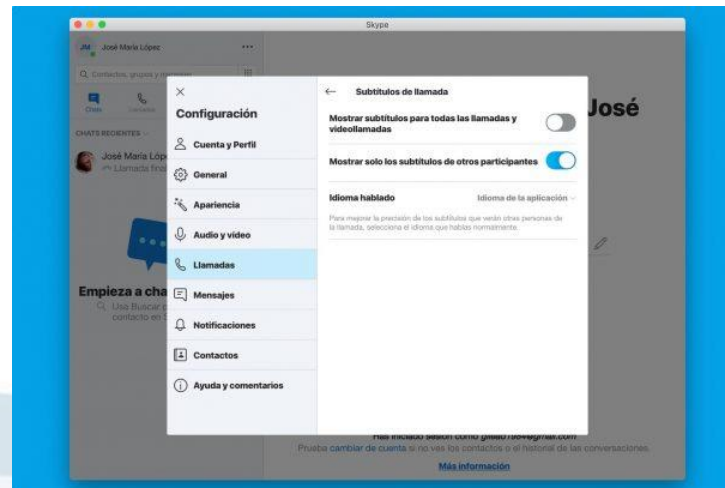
Skype

JM José María López

Q Contactos, grupos y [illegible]

Chats

CHATS RECIENTES

José María López
Llamada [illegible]

Empieza a cha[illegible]
Usa Buscar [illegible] contacto en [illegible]

José

Has iniciado sesión como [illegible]@gmail.com
Prueba cambiar de cuenta si no ves los contactos o el historial de las conversaciones.
Más información

×
Configuración
Cuenta y Perfil
General
Apariencia
Audio y vídeo
Llamadas
Mensajes
Notificaciones
Contactos
Ayuda y comentarios

←
Subtítulos de llamada

Mostrar subtítulos para todas las llamadas y videollamadas

Mostrar solo los subtítulos de otros participantes

Idioma hablado
Idioma de la aplicación

Para mejorar la precisión de los subtítulos que verán otras personas de la llamada, selecciona el idioma que hablas normalmente.